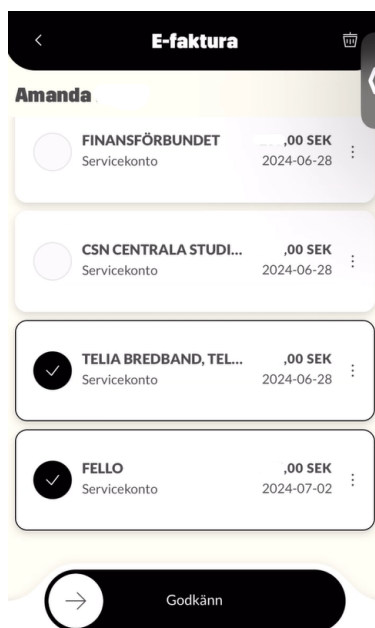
E-faktura

Amanda

FINANSFÖRBUNDET
Servicekonto
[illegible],00 SEK
2024-06-28

CSN CENTRALA STUDI...
Servicekonto
,00 SEK
2024-06-28

TELIA BREDBAND, TEL...
Servicekonto
,00 SEK
2024-06-28

FELLO
Servicekonto
,00 SEK
2024-07-02

Godkänn